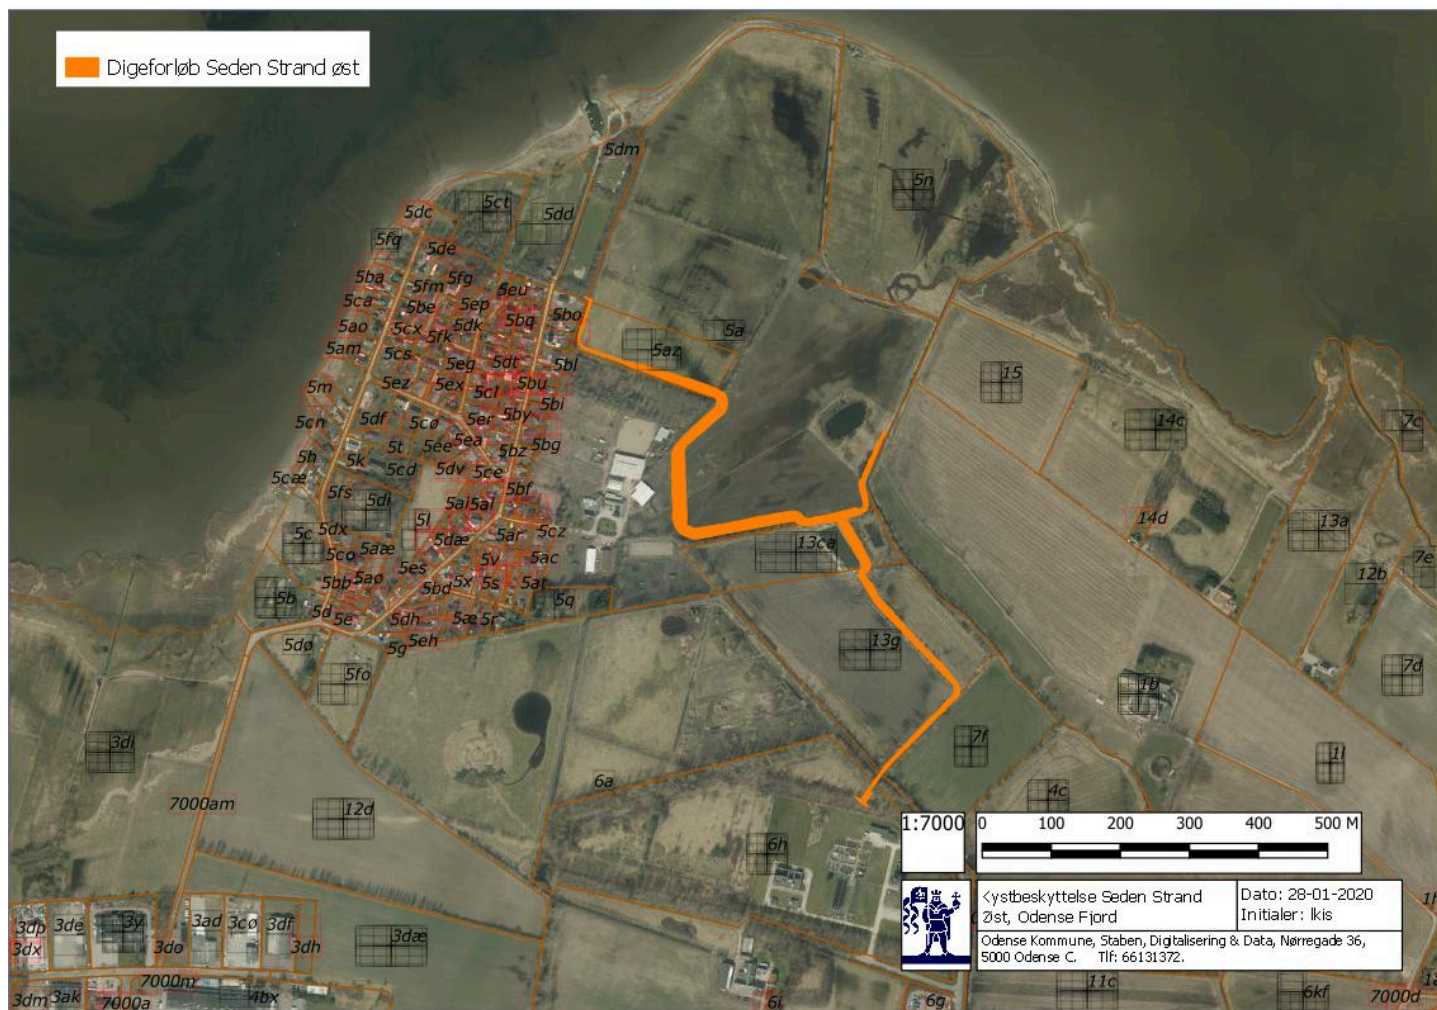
Digeforløb Seden Strand øst

5dm
5n
5dc
5ct
5dd
5fq
5de
5ba
5fm
5fg
5eu
5ca
5be
5ep
5bq
5bo
5ao
5cx
5fk
5dk
5a
5az
5am
5cs
5eg
5dt
5bl
5m
5ez
5ex
5cl
5bu
5bi
5cn
5df
5cø
5er
5by
5ea
5bg
5t
5ee
5bz
5h
5k
5cd
5dv
5ce
5cæ
5fs
5di
5bf
5ai
5al
5l
5dx
5ar
5cz
5c
5co
5aæ
5dæ
5v
5ac
5es
5bb
5aø
5bd
5x
5s
5at
5q
5b
5d
5e
5dh
5æ
5r
5dø
5g
5eh
5fo
15
14c
7c
14d
13a
13ca
12b
7e
13g
7d
1b
7f
1l
3di
6a
4c
7000am
12d
6h
1:7000
0 100 200 300 400 500 M
Kystbeskyttelse Seden Strand Øst, Odense Fjord
Dato: 28-01-2020
Initialer: lkis
Odense Kommune, Staben, Digitalisering & Data, Nørregade 36, 5000 Odense C. Tlf: 66131372.
1f
3dp
3de
3y
3ad
3cø
3df
3dx
3do
3dh
3dæ
7000m
3dm
3ak
7000a
4bx
6i
6g
11c
6kf
7000d
1a